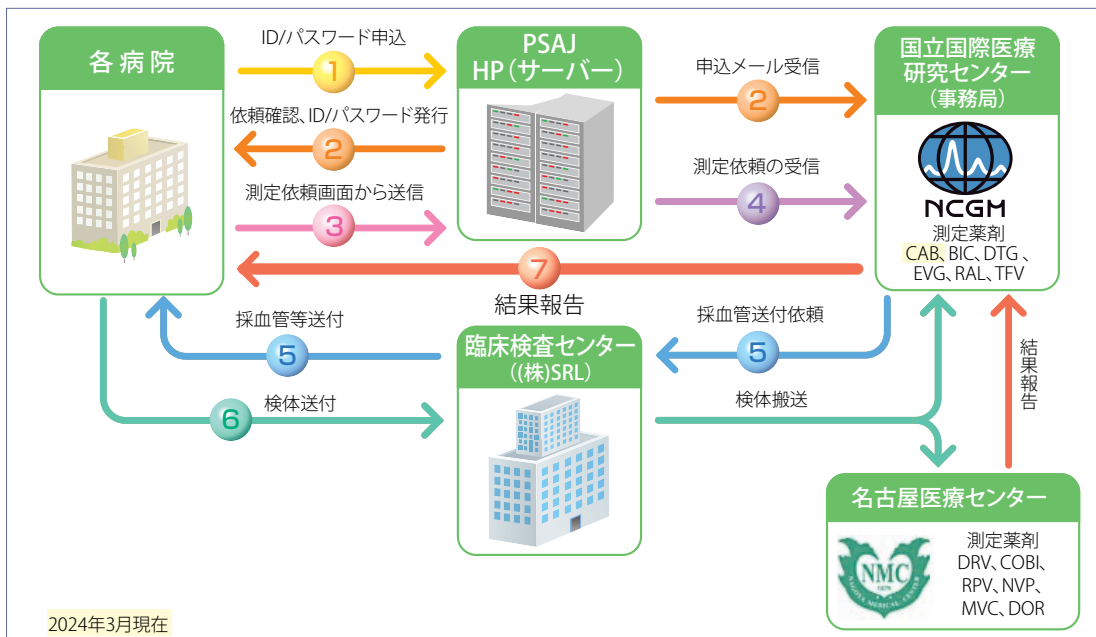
各病院

ID/パスワード申込
1

依頼確認、ID/パスワード発行
2

測定依頼画面から送信
3

PSAJ
HP（サーバー）

申込メール受信
2

測定依頼の受信
4

国立国際医療研究センター
（事務局）

NCGM
測定薬剤
CAB、BIC、DTG、EVG、RAL、TFV

7
結果報告

採血管等送付
5

採血管送付依頼
5

臨床検査センター
（(株)SRL）

6
検体送付

検体搬送

結果報告

名古屋医療センター

NMC
NAGOYA MEDICAL CENTER

測定薬剤
DRV、COBI、RPV、NVP、MVC、DOR

2024年3月現在